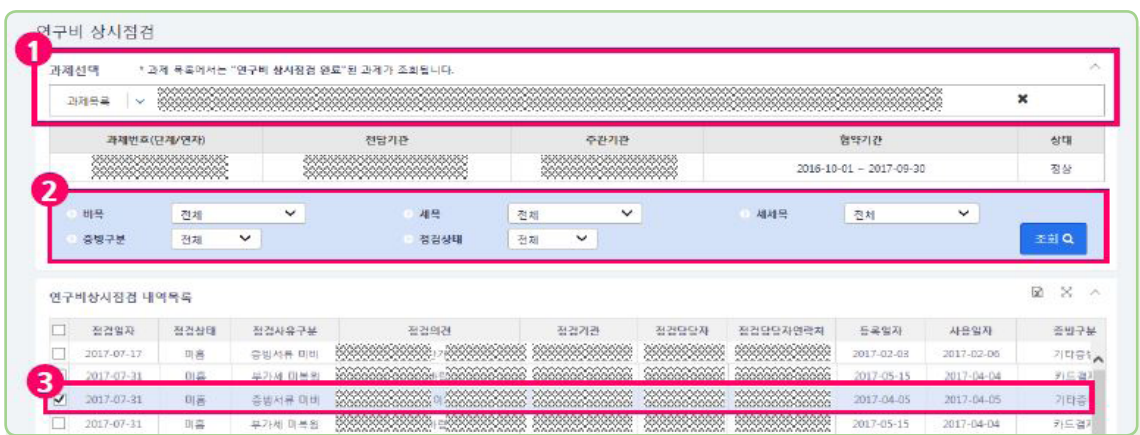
연구비 상시점검

1

과제선택 * 과제 목록에서는 "연구비 상시점검 완료"된 과제가 조회됩니다.

과제목록 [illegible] ✖

| 과제번호(단계/연차) | 전담기관 | 주관기관 | 협약기간 | 상태 |
|---|---|---|---|---|
| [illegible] | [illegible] | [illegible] | 2016-10-01 ~ 2017-09-30 | 정상 |

2

비목 전체 세목 전체 세세목 전체
증빙구분 전체 점검상태 전체 조회

연구비상시점검 내역목록

| | 점검일자 | 점검상태 | 점검사유구분 | 점검의견 | 점검기관 | 점검담당자 | 점검담당자연락처 | 등록일자 | 사용일자 | 증빙구분 |
|---|---|---|---|---|---|---|---|---|---|---|
| ☐ | 2017-07-17 | 미흡 | 증빙서류 미비 | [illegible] | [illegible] | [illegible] | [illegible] | 2017-02-03 | 2017-02-06 | 기타증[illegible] |
| ☐ | 2017-07-31 | 미흡 | 부가세 미복원 | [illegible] | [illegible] | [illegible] | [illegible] | 2017-05-15 | 2017-04-04 | 카드결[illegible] |
| ☑ | 2017-07-31 | 미흡 | 증빙서류 미비 | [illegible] | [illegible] | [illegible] | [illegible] | 2017-04-05 | 2017-04-05 | 기타증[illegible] |
| ☐ | 2017-07-31 | 미흡 | 부가세 미복원 | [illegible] | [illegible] | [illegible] | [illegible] | 2017-05-15 | 2017-04-04 | 카드결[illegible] |

3